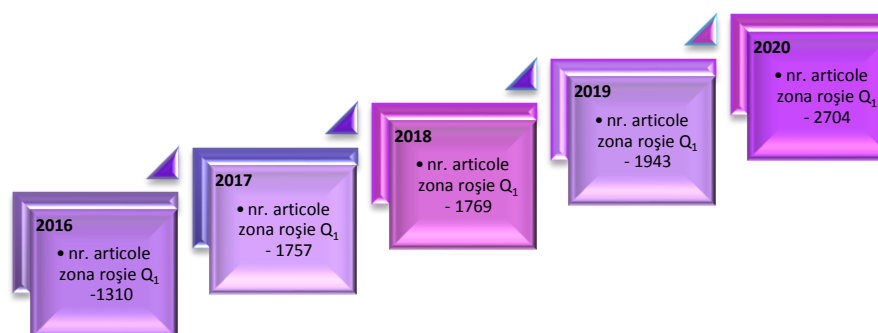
2016
• nr. articole zona roșie $Q_1$ -1310

2017
• nr. articole zona roșie $Q_1$ - 1757

2018
• nr. articole zona roșie $Q_1$ - 1769

2019
• nr. articole zona roșie $Q_1$ - 1943

2020
• nr. articole zona roșie $Q_1$ - 2704